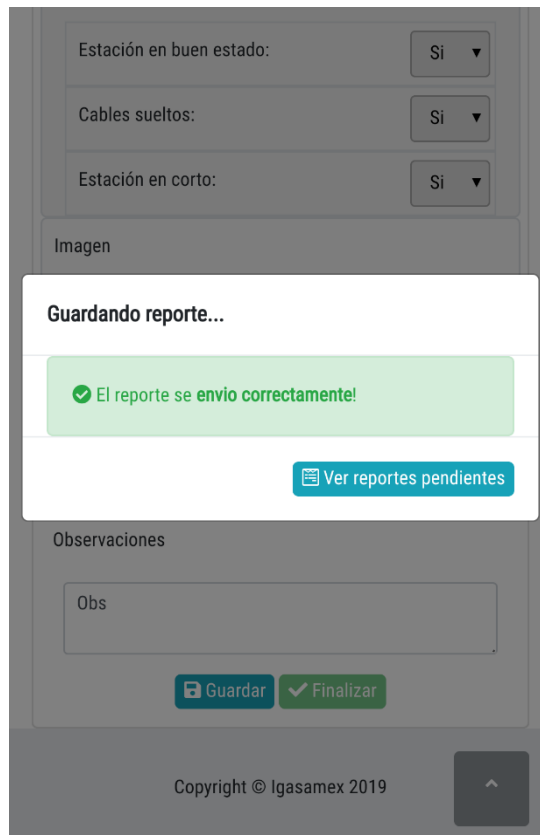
Estación en buen estado: Si

Cables sueltos: Si

Estación en corto: Si

Imagen

Guardando reporte...

El reporte se envio correctamente!

Ver reportes pendientes

Observaciones

Obs

Guardar Finalizar

Copyright © Igasamex 2019